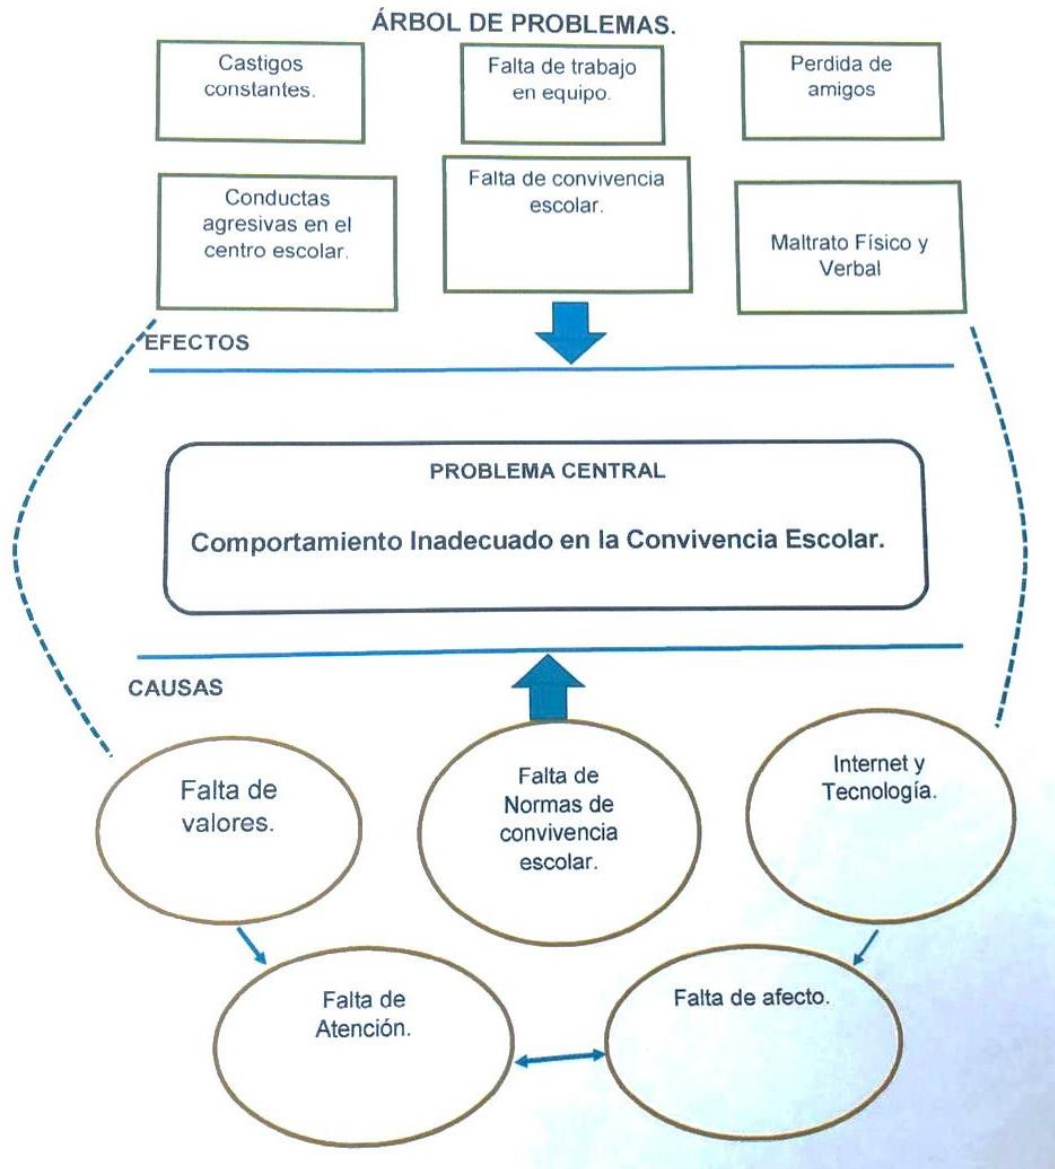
ÁRBOL DE PROBLEMAS.

Castigos constantes.

Falta de trabajo en equipo.

Perdida de amigos

Conductas agresivas en el centro escolar.

Falta de convivencia escolar.

Maltrato Físico y Verbal

EFECTOS

PROBLEMA CENTRAL

Comportamiento Inadecuado en la Convivencia Escolar.

CAUSAS

Falta de valores.

Falta de Normas de convivencia escolar.

Internet y Tecnología.

Falta de Atención.

Falta de afecto.